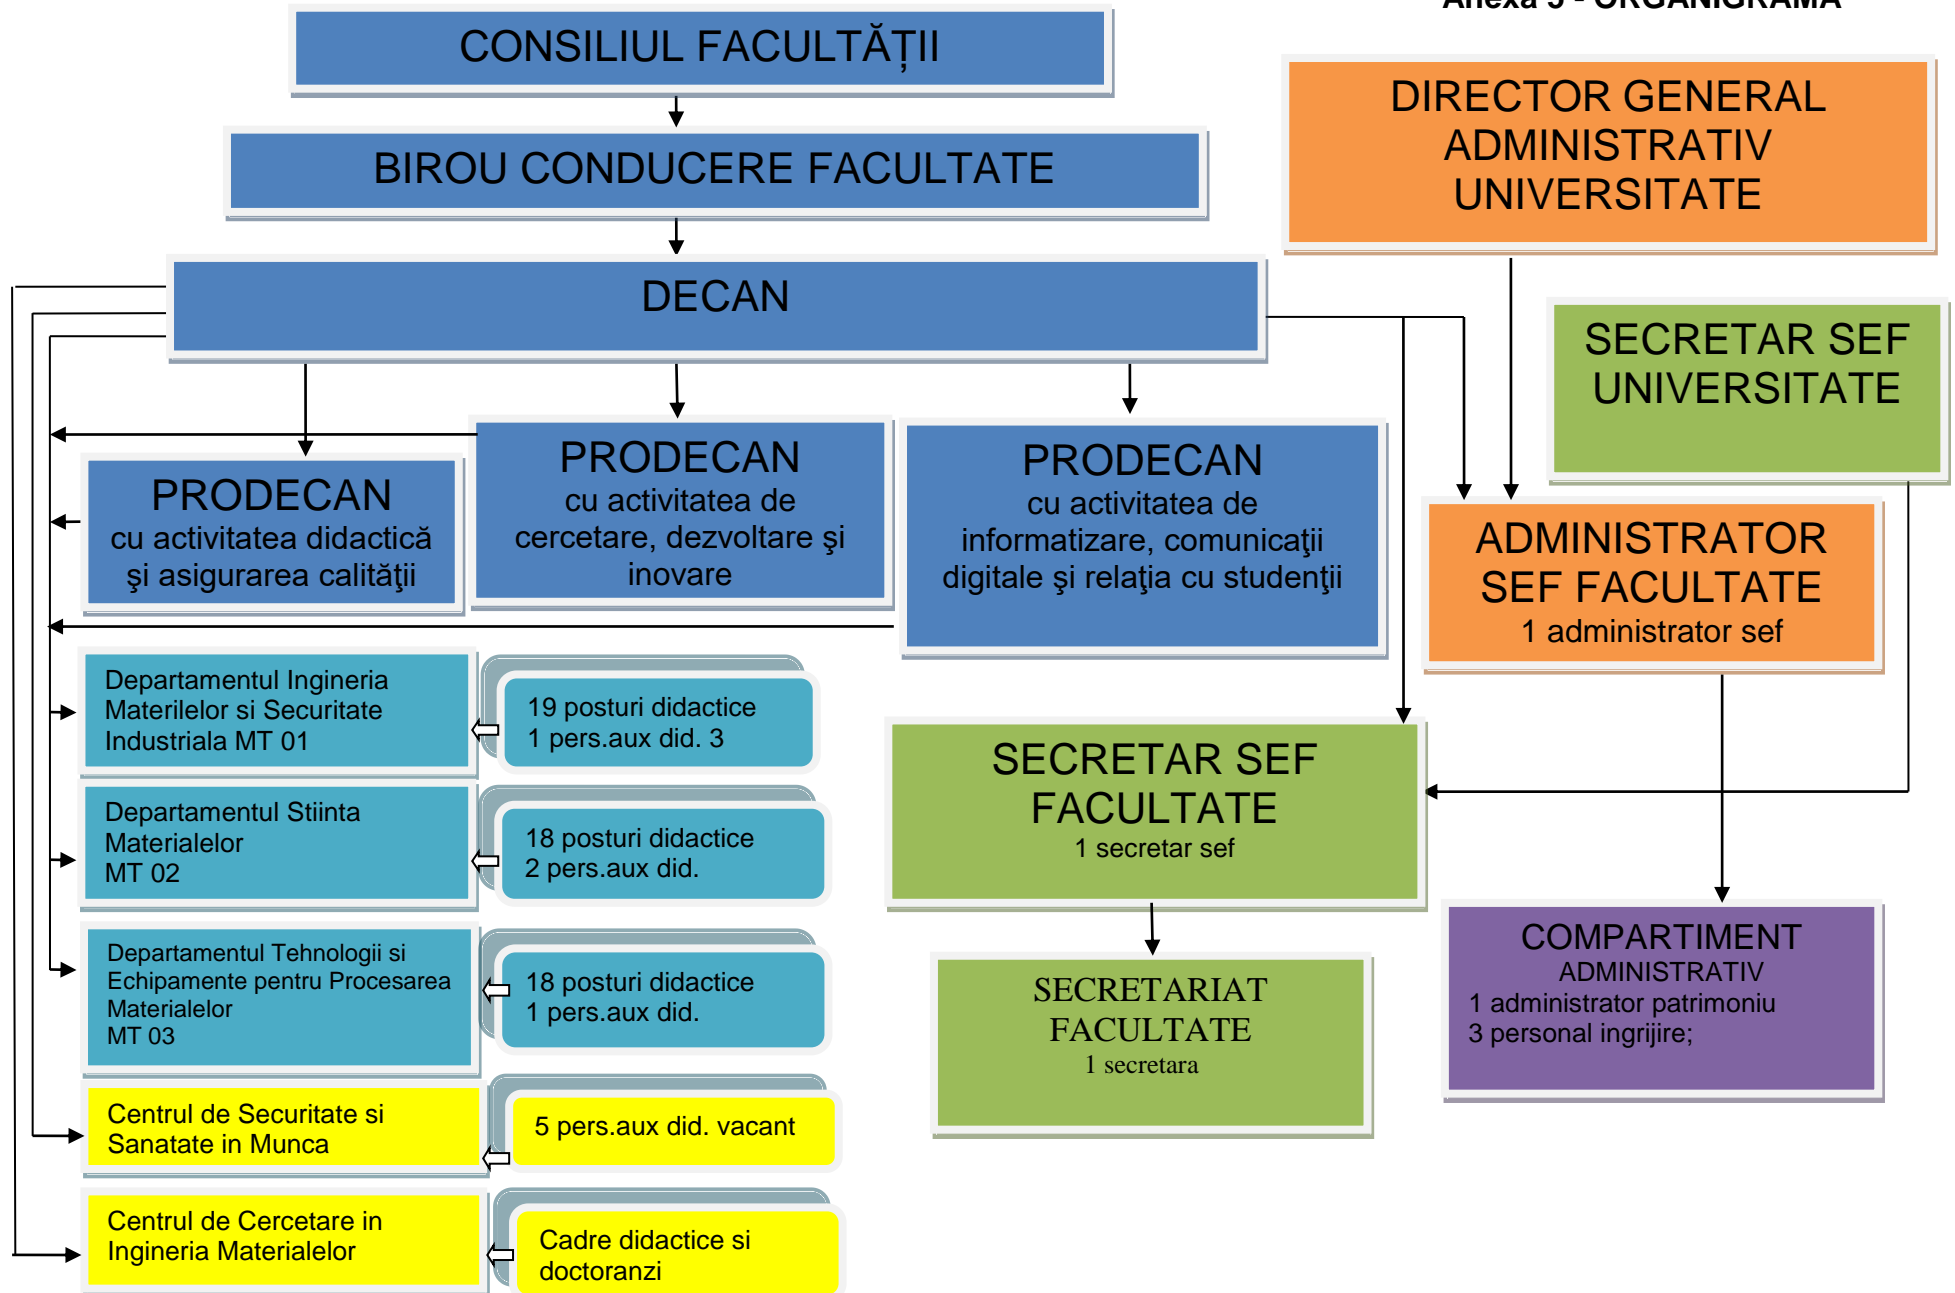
Anexa 5 - ORGANIGRAMA

CONSILIUL FACULTĂȚII

BIROU CONDUCERE FACULTATE

DECAN

DIRECTOR GENERAL ADMINISTRATIV UNIVERSITATE

SECRETAR SEF UNIVERSITATE

PRODECAN
cu activitatea didactică şi asigurarea calităţii

PRODECAN
cu activitatea de cercetare, dezvoltare şi inovare

PRODECAN
cu activitatea de informatizare, comunicaţii digitale şi relaţia cu studenţii

ADMINISTRATOR SEF FACULTATE
1 administrator sef

Departamentul Ingineria Materilelor si Securitate Industriala MT 01

19 posturi didactice
1 pers.aux did. 3

Departamentul Stiinta Materialelor MT 02

18 posturi didactice
2 pers.aux did.

Departamentul Tehnologii si Echipamente pentru Procesarea Materialelor MT 03

18 posturi didactice
1 pers.aux did.

Centrul de Securitate si Sanatate in Munca

5 pers.aux did. vacant

Centrul de Cercetare in Ingineria Materialelor

Cadre didactice si doctoranzi

SECRETAR SEF FACULTATE
1 secretar sef

SECRETARIAT FACULTATE
1 secretara

COMPARTIMENT ADMINISTRATIV
1 administrator patrimoniu
3 personal ingrijire;